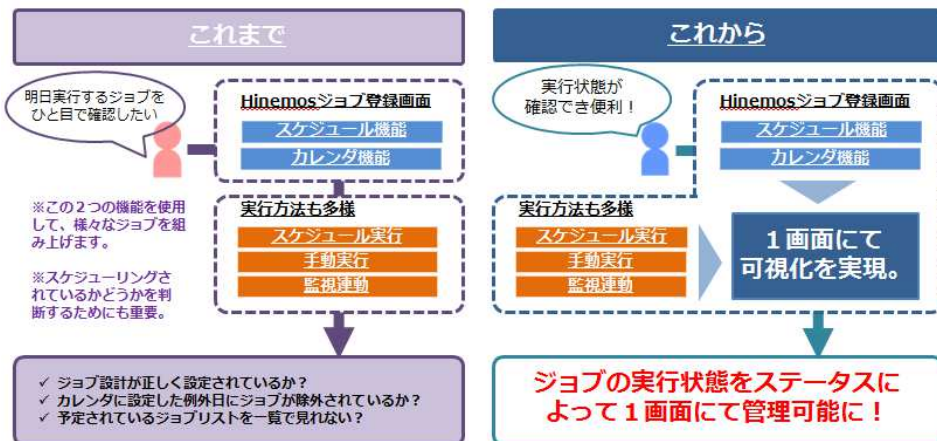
これまで

明日実行するジョブをひと目で確認したい

Hinemosジョブ登録画面

スケジュール機能

カレンダ機能

※この２つの機能を使用して、様々なジョブを組み上げます。

※スケジューリングされているかどうかを判断するためにも重要。

実行方法も多様

スケジュール実行

手動実行

監視連動

✓ ジョブ設計が正しく設定されているか？
✓ カレンダに設定した例外日にジョブが除外されているか？
✓ 予定されているジョブリストを一覧で見れない？

これから

実行状態が確認でき便利！

Hinemosジョブ登録画面

スケジュール機能

カレンダ機能

実行方法も多様

スケジュール実行

手動実行

監視連動

１画面にて可視化を実現。

ジョブの実行状態をステータスによって１画面にて管理可能に！